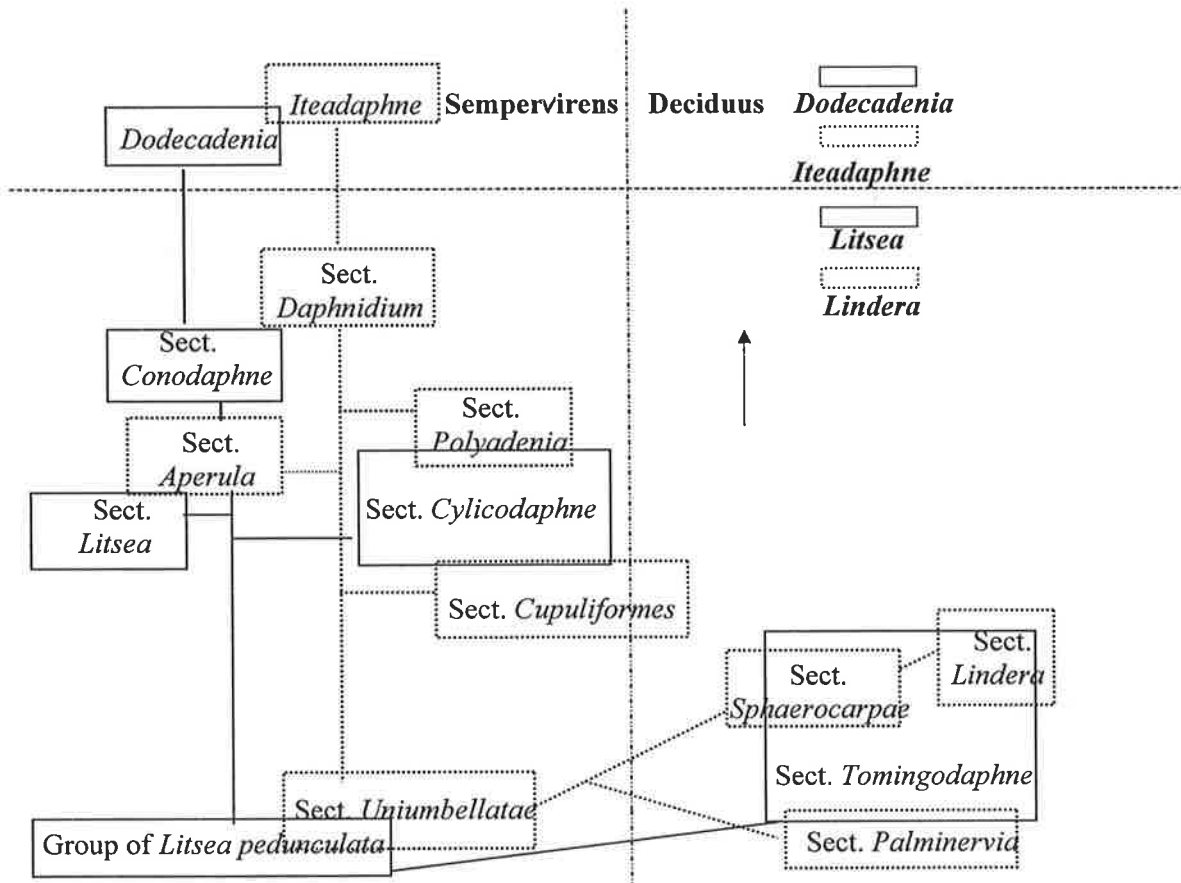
Iteadaphne
Sempervirens
Deciduus
Dodecadenia
Iteadaphne
Dodecadenia
Litsea
Lindera
Sect. Daphnidium
Sect. Conodaphne
Sect. Polyadenia
Sect. Aperula
Sect. Litsea
Sect. Cylicodaphne
Sect. Cupuliformes
Sect. Sphaerocarpae
Sect. Lindera
Sect. Tomingodaphne
Sect. Uniumbellatae
Group of Litsea pedunculata
Sect. Palminervia